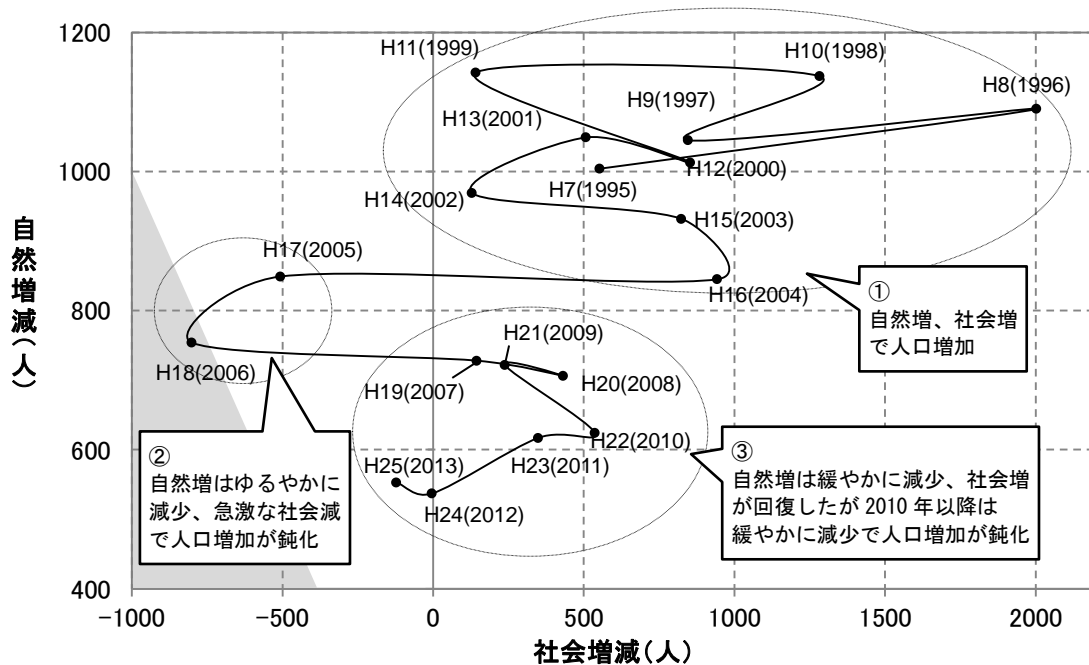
1200
1000
800
600
400

自然増減(人)

H11(1999)
H10(1998)
H9(1997)
H8(1996)
H13(2001)
H12(2000)
H7(1995)
H14(2002)
H15(2003)
H17(2005)
H16(2004)
H18(2006)
H21(2009)
H19(2007)
H20(2008)
H22(2010)
H25(2013)
H23(2011)
H24(2012)

①
自然増、社会増で人口増加

②
自然増はゆるやかに減少、急激な社会減で人口増加が鈍化

③
自然増は緩やかに減少、社会増が回復したが 2010 年以降は緩やかに減少で人口増加が鈍化

−1000
−500
0
500
1000
1500
2000

社会増減(人)